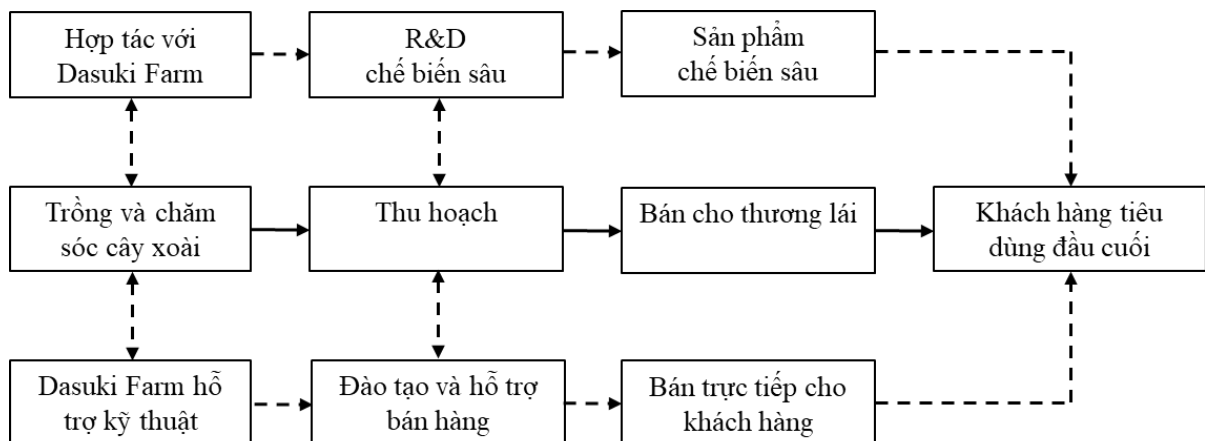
Hợp tác với Dasuki Farm

R&D chế biến sâu

Sản phẩm chế biến sâu

Trồng và chăm sóc cây xoài

Thu hoạch

Bán cho thương lái

Khách hàng tiêu dùng đầu cuối

Dasuki Farm hỗ trợ kỹ thuật

Đào tạo và hỗ trợ bán hàng

Bán trực tiếp cho khách hàng